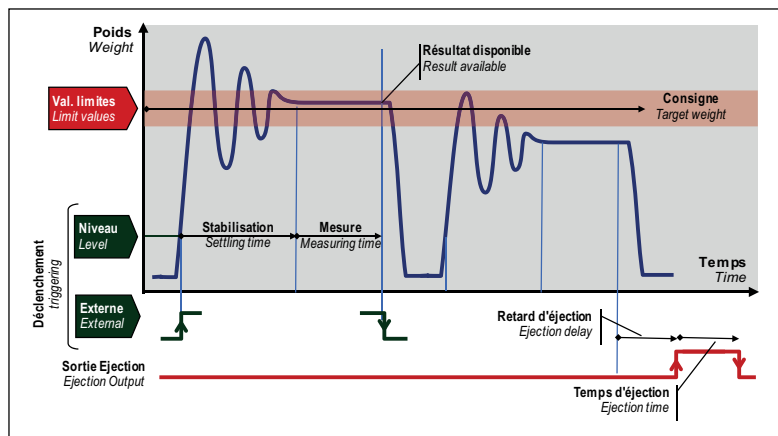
Poids
Weight

Résultat disponible
Result available

Val. limites
Limit values

Consigne
Target weight

Déclenchement
triggering

Niveau
Level

Stabilisation
Settling time

Mesure
Measuring time

Temps
Time

Externe
External

Retard d'éjection
Ejection delay

Sortie Ejection
Ejection Output

Temps d'éjection
Ejection time